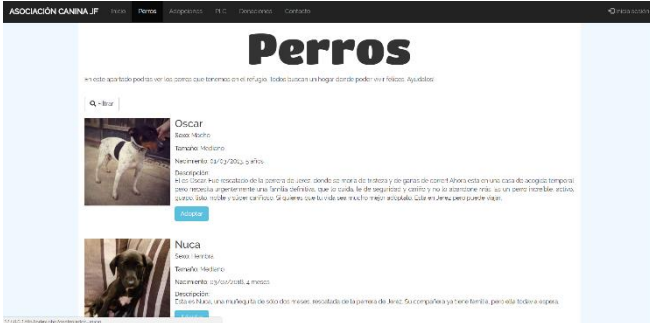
ASOCIACIÓN CANINA JF Inicio Perros Adopciones PLC Donaciones Contacto Iniciar sesión

Perros

En este apartado podrás ver los perros que tenemos en el refugio. Todos buscan un hogar donde poder vivir felices. Ayúdalos!

Filtrar

Oscar

Sexo: Macho

Tamaño: Mediano

Nacimiento: 01/03/2013, 5 años

Descripción:
Él es Oscar. Fue rescatado de la perrera de Jerez donde se moría de tristeza y de ganas de correr! Ahora está en una casa de acogida temporal pero necesita urgentemente una familia definitiva, que lo cuide, le de seguridad y cariño y no lo abandone más. es un perro increíble: activo, guapo, todo nobleza y súper cariñoso. Si quieres que tu vida sea mucho mejor adóptalo. Está en Jerez, pero puede viajar.

Adoptar

Nuca

Sexo: Hembra

Tamaño: Mediano

Nacimiento: 03/02/2018, 4 meses

Descripción:
Esta es Nuca, una muñequita de solo dos meses, rescatada de la perrera de Jerez. Su compañera ya tiene familia, pero ella todavía espera.

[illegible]